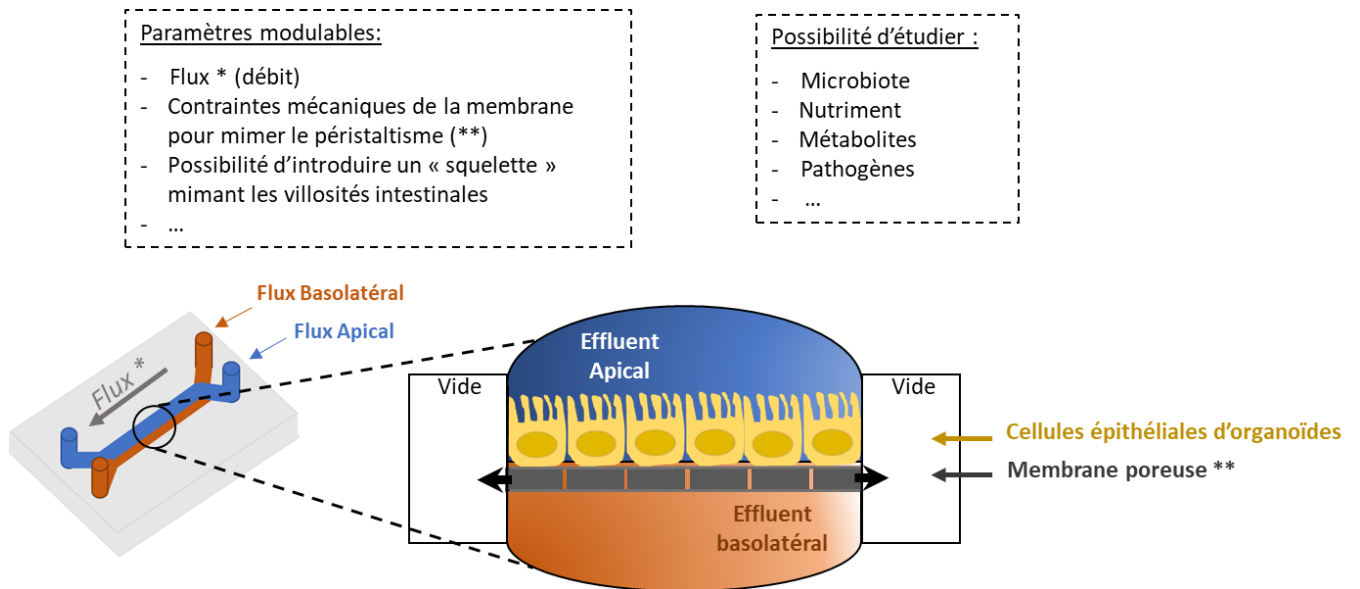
Paramètres modulables:

- Flux * (débit)
- Contraintes mécaniques de la membrane pour mimer le péristaltisme (**)
- Possibilité d'introduire un « squelette » mimant les villosités intestinales
- …

Possibilité d'étudier :

- Microbiote
- Nutriment
- Métabolites
- Pathogènes
- …

Flux Basolatéral

Flux Apical

Flux *

Effluent Apical

Vide

Vide

Cellules épithéliales d'organoïdes

Membrane poreuse **

Effluent basolatéral